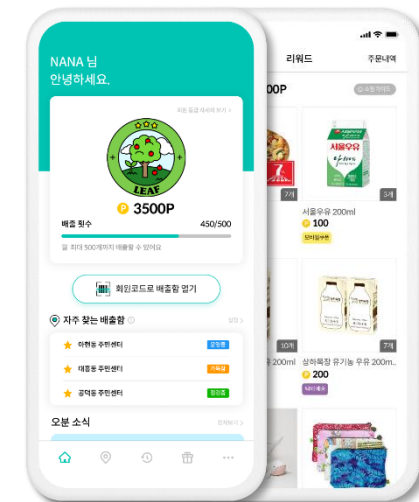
NANA 님
안녕하세요.

최근 등급 자세히 보기 >

LEAF

P 3500P

배출 횟수 450/500

월 최대 500개까지 배출할 수 있어요

회원코드로 배출함 열기

자주 찾는 배출함

아현동 주민센터

대흥동 주민센터

공덕동 주민센터

오분 소식

리워드

주문내역

3500P

7개

3개

서울우유 200ml

P 100

10개

7개

200ml

상하목장 유기농 우유 200m...

P 200